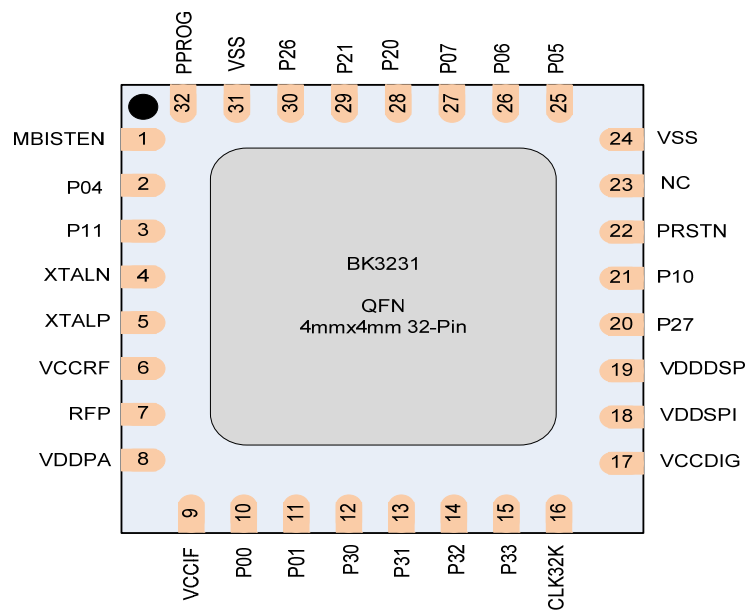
PPROG VSS P26 P21 P20 P07 P06 P05
32 31 30 29 28 27 26 25

MBISTEN 1
P04 2
P11 3
XTALN 4
XTALP 5
VCCRF 6
RFP 7
VDDPA 8

BK3231

QFN
4mmx4mm 32-Pin

24 VSS
23 NC
22 PRSTN
21 P10
20 P27
19 VDDDSP
18 VDDSPI
17 VCCDIG

9 10 11 12 13 14 15 16
VCCIF P00 P01 P30 P31 P32 P33 CLK32K